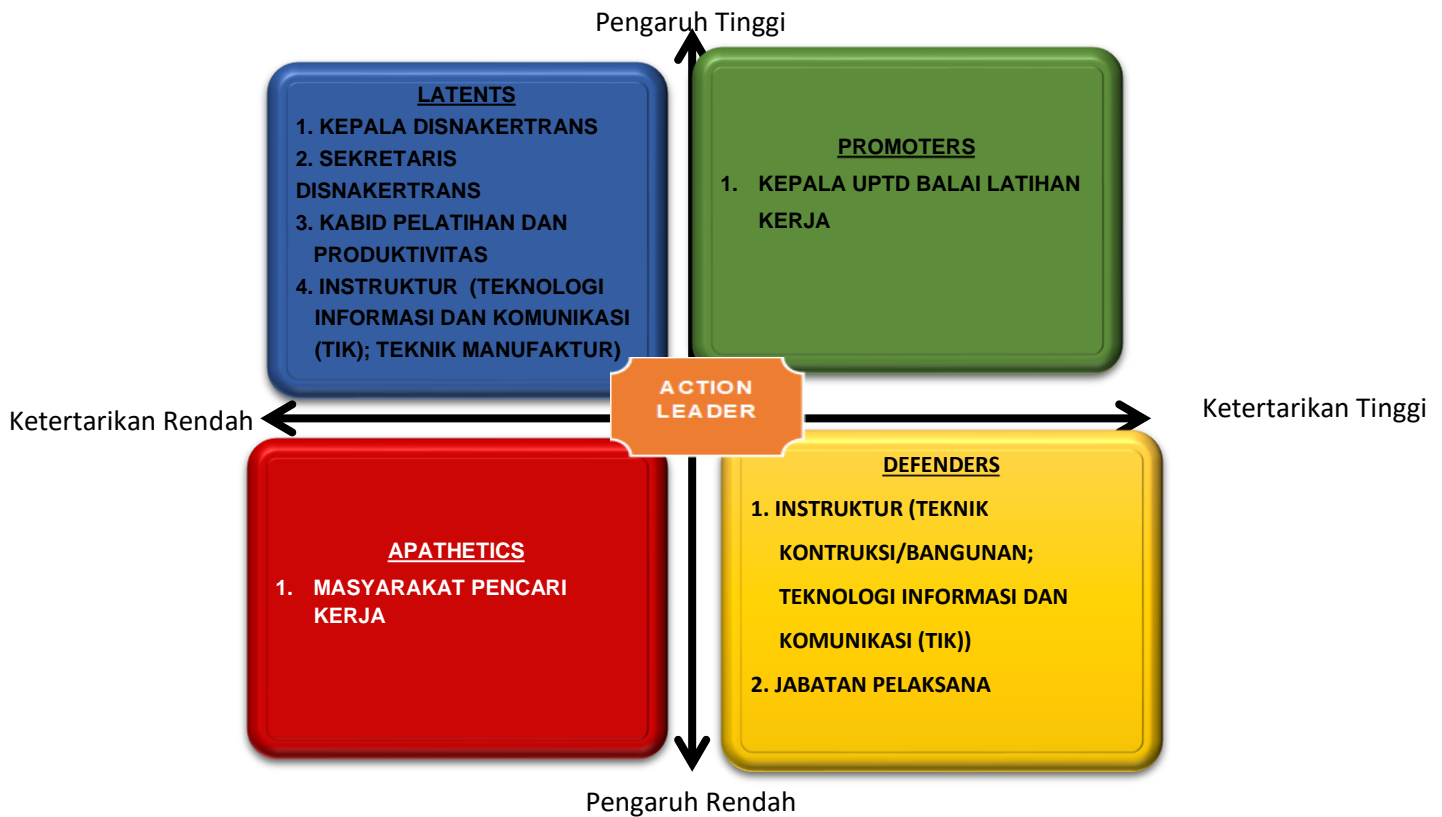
Pengaruh Tinggi

LATENTS
1. KEPALA DISNAKERTRANS
2. SEKRETARIS DISNAKERTRANS
3. KABID PELATIHAN DAN PRODUKTIVITAS
4. INSTRUKTUR (TEKNOLOGI INFORMASI DAN KOMUNIKASI (TIK); TEKNIK MANUFAKTUR)

PROMOTERS
1. KEPALA UPTD BALAI LATIHAN KERJA

Ketertarikan Rendah

ACTION LEADER

Ketertarikan Tinggi

APATHETICS
1. MASYARAKAT PENCARI KERJA

DEFENDERS
1. INSTRUKTUR (TEKNIK KONTRUKSI/BANGUNAN; TEKNOLOGI INFORMASI DAN KOMUNIKASI (TIK))
2. JABATAN PELAKSANA

Pengaruh Rendah